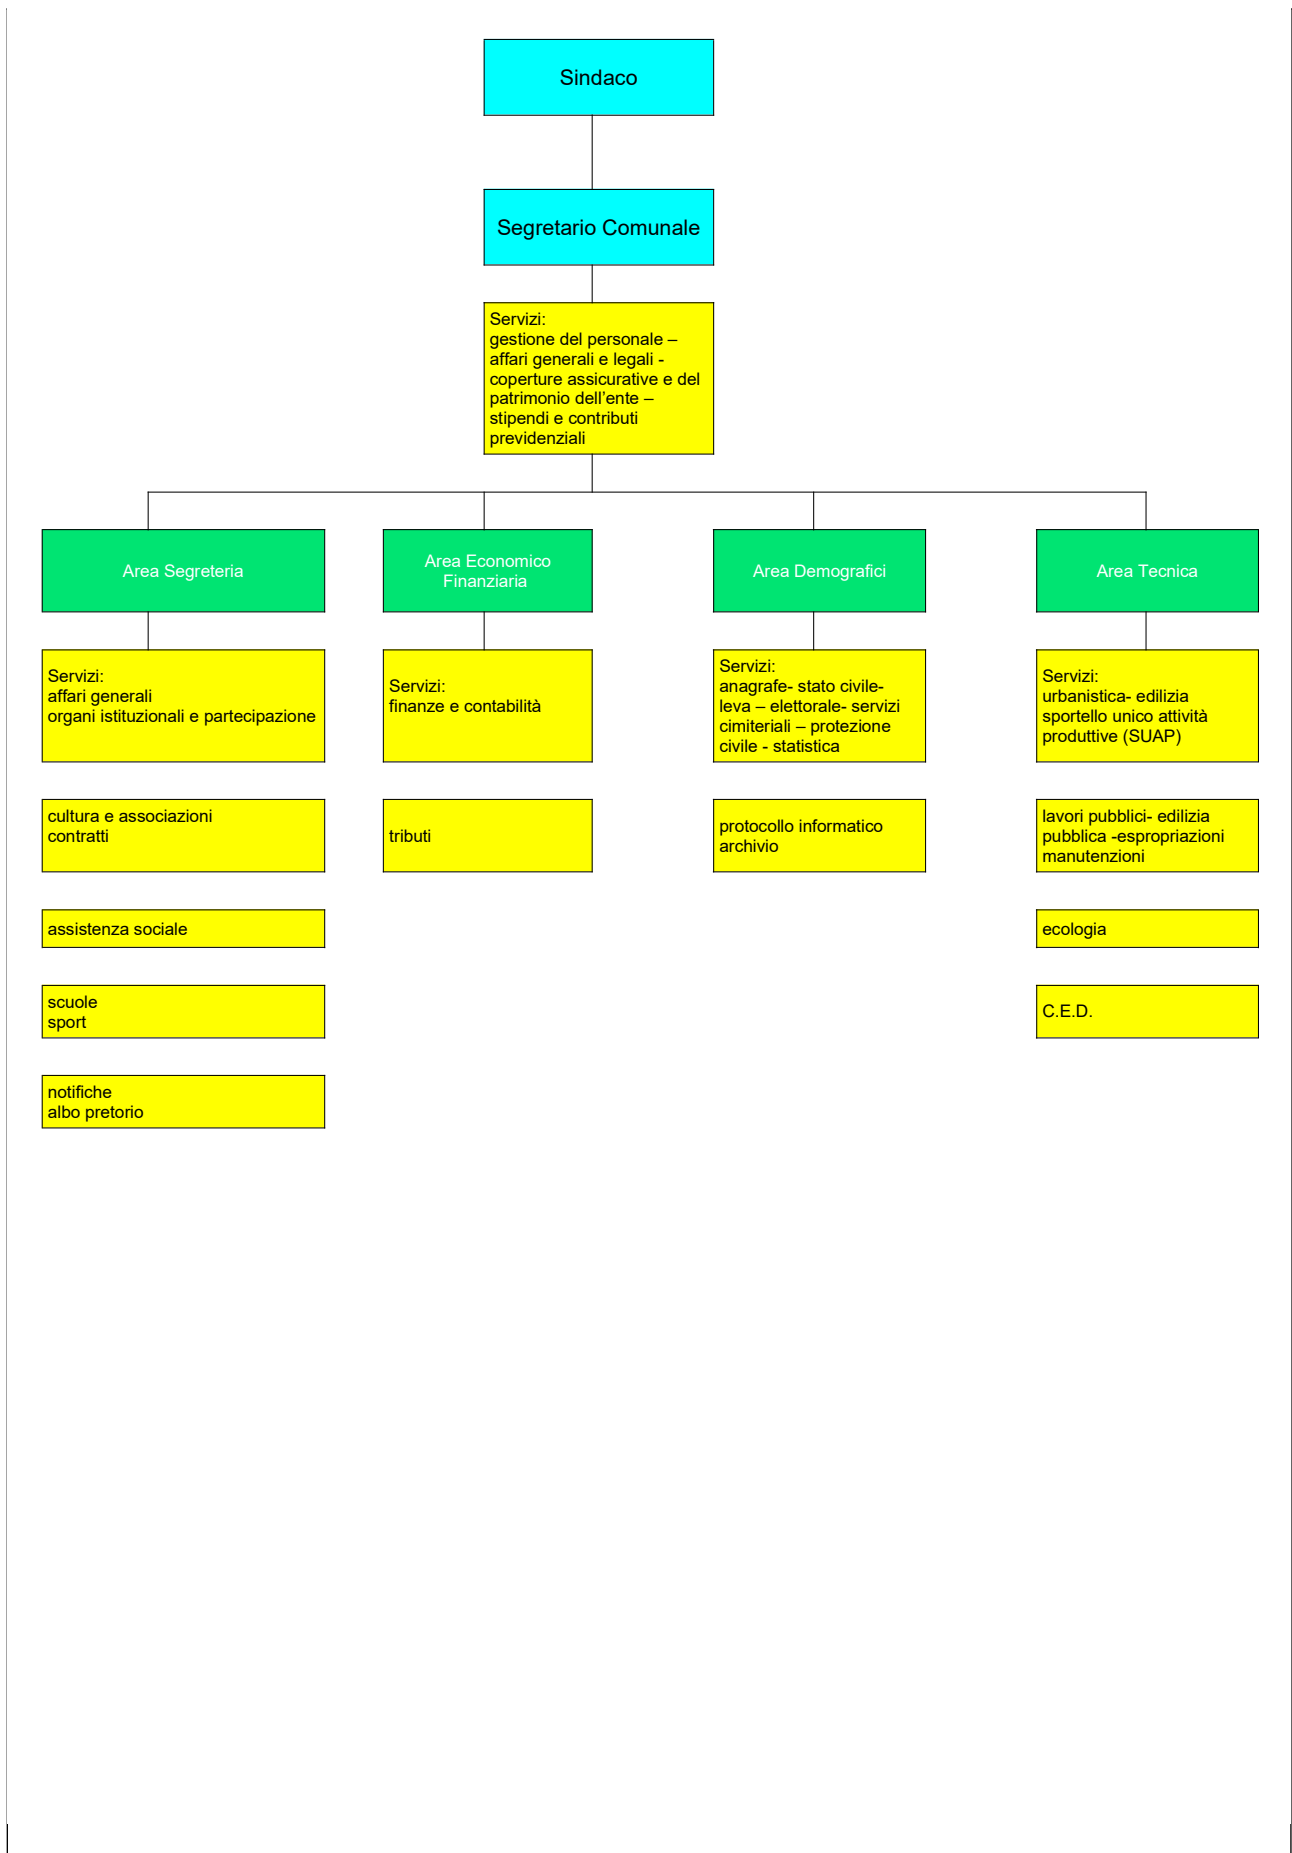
Sindaco

Segretario Comunale

Servizi:
gestione del personale – affari generali e legali - coperture assicurative e del patrimonio dell'ente – stipendi e contributi previdenziali

Area Segreteria

Servizi:
affari generali
organi istituzionali e partecipazione

cultura e associazioni
contratti

assistenza sociale

scuole
sport

notifiche
albo pretorio

Area Economico Finanziaria

Servizi:
finanze e contabilità

tributi

Area Demografici

Servizi:
anagrafe- stato civile- leva – elettorale- servizi cimiteriali – protezione civile - statistica

protocollo informatico
archivio

Area Tecnica

Servizi:
urbanistica- edilizia
sportello unico attività produttive (SUAP)

lavori pubblici- edilizia pubblica -espropriazioni
manutenzioni

ecologia

C.E.D.